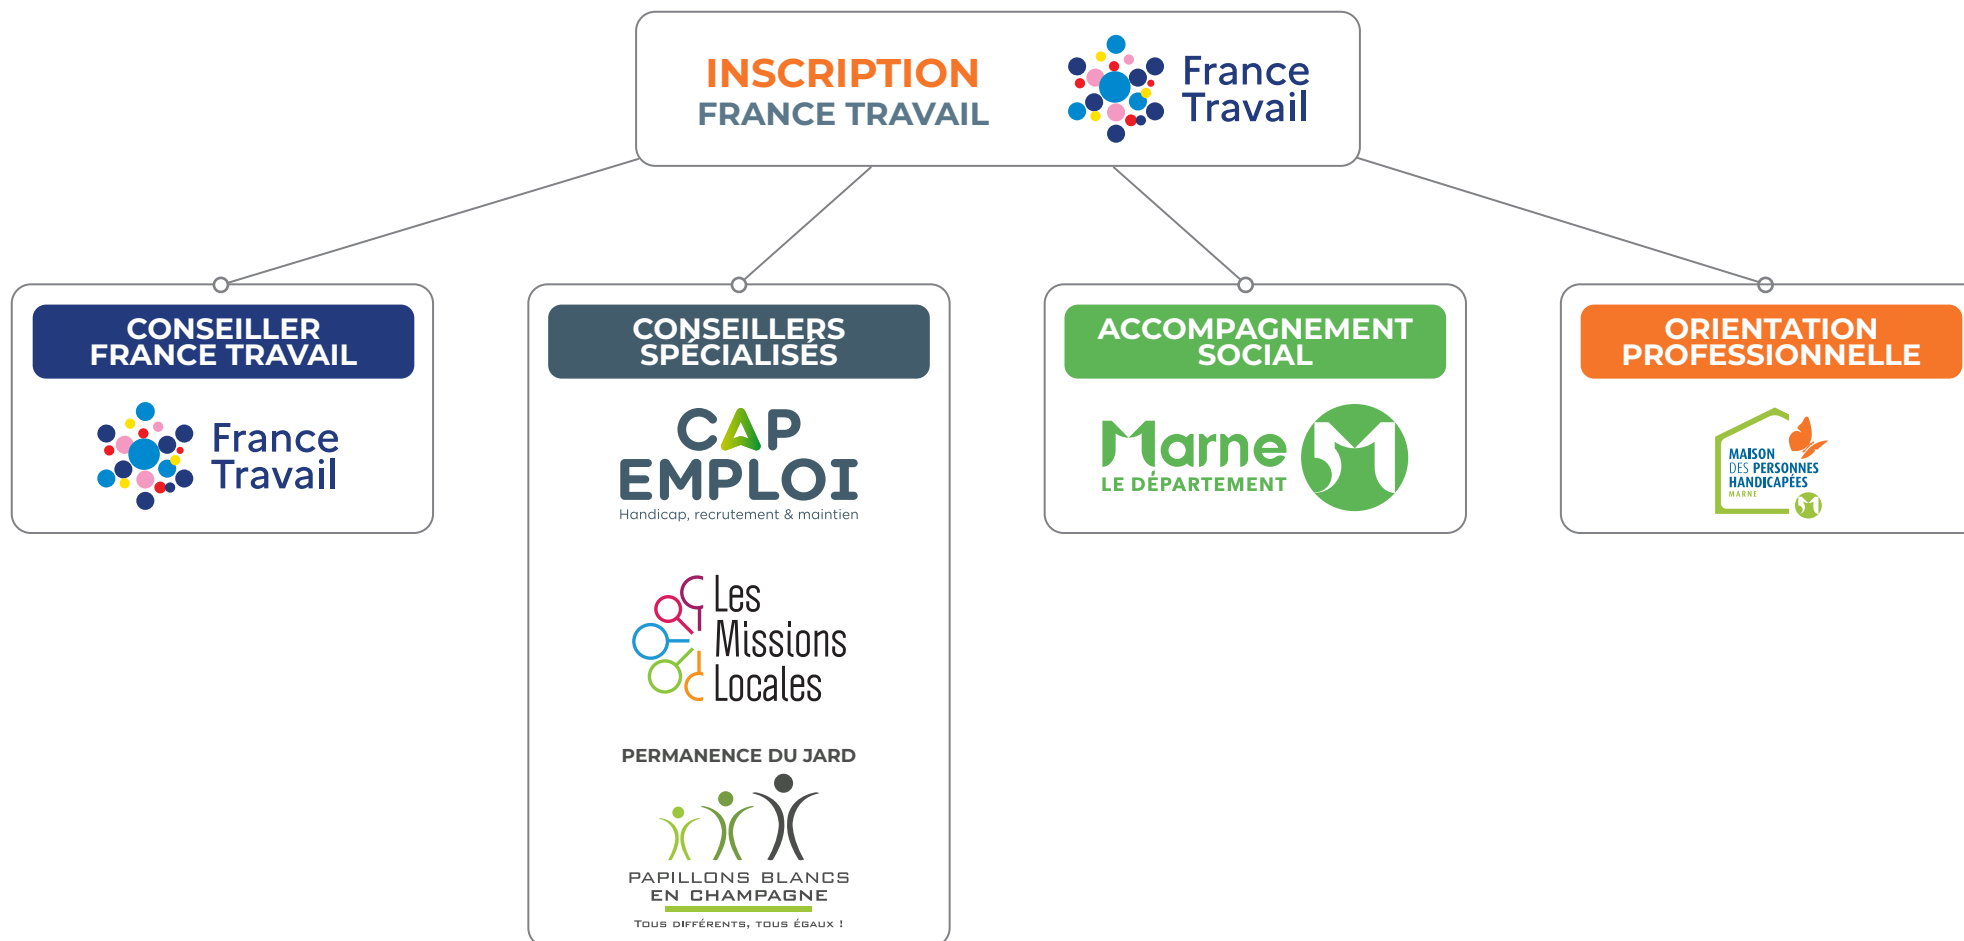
INSCRIPTION
FRANCE TRAVAIL

France Travail

CONSEILLER FRANCE TRAVAIL

France Travail

CONSEILLERS SPÉCIALISÉS

CAP EMPLOI
Handicap, recrutement & maintien

Les Missions Locales

PERMANENCE DU JARD

PAPILLONS BLANCS EN CHAMPAGNE
Tous différents, tous égaux !

ACCOMPAGNEMENT SOCIAL

Marne
LE DÉPARTEMENT

ORIENTATION PROFESSIONNELLE

MAISON DES PERSONNES HANDICAPÉES
MARNE